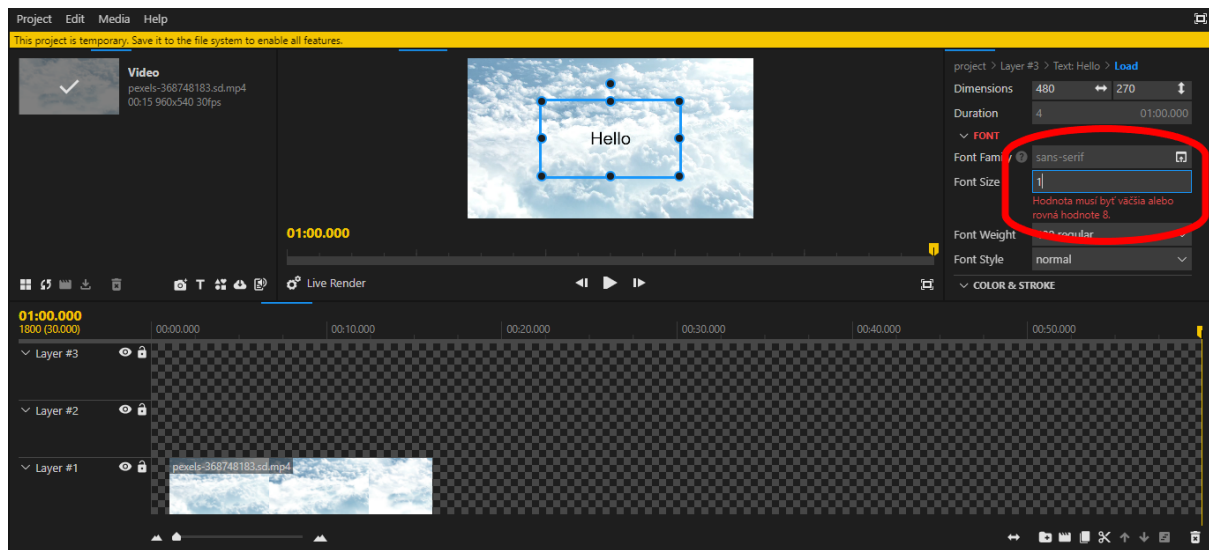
Project Edit Media Help

This project is temporary. Save it to the file system to enable all features.

Video
pexels-368748183.sd.mp4
00:15 960x540 30fps

Hello

01:00.000

Live Render

project > Layer #3 > Text: Hello > Load

Dimensions 480 270

Duration 4 01:00.000

FONT

Font Family sans-serif

Font Size 1

Hodnota musí byť väčšia alebo rovná hodnote 8.

Font Weight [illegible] regular

Font Style normal

COLOR & STROKE

01:00.000
1800 (30.000)

00:00.000 00:10.000 00:20.000 00:30.000 00:40.000 00:50.000

Layer #3

Layer #2

Layer #1

pexels-368748183.sd.mp4